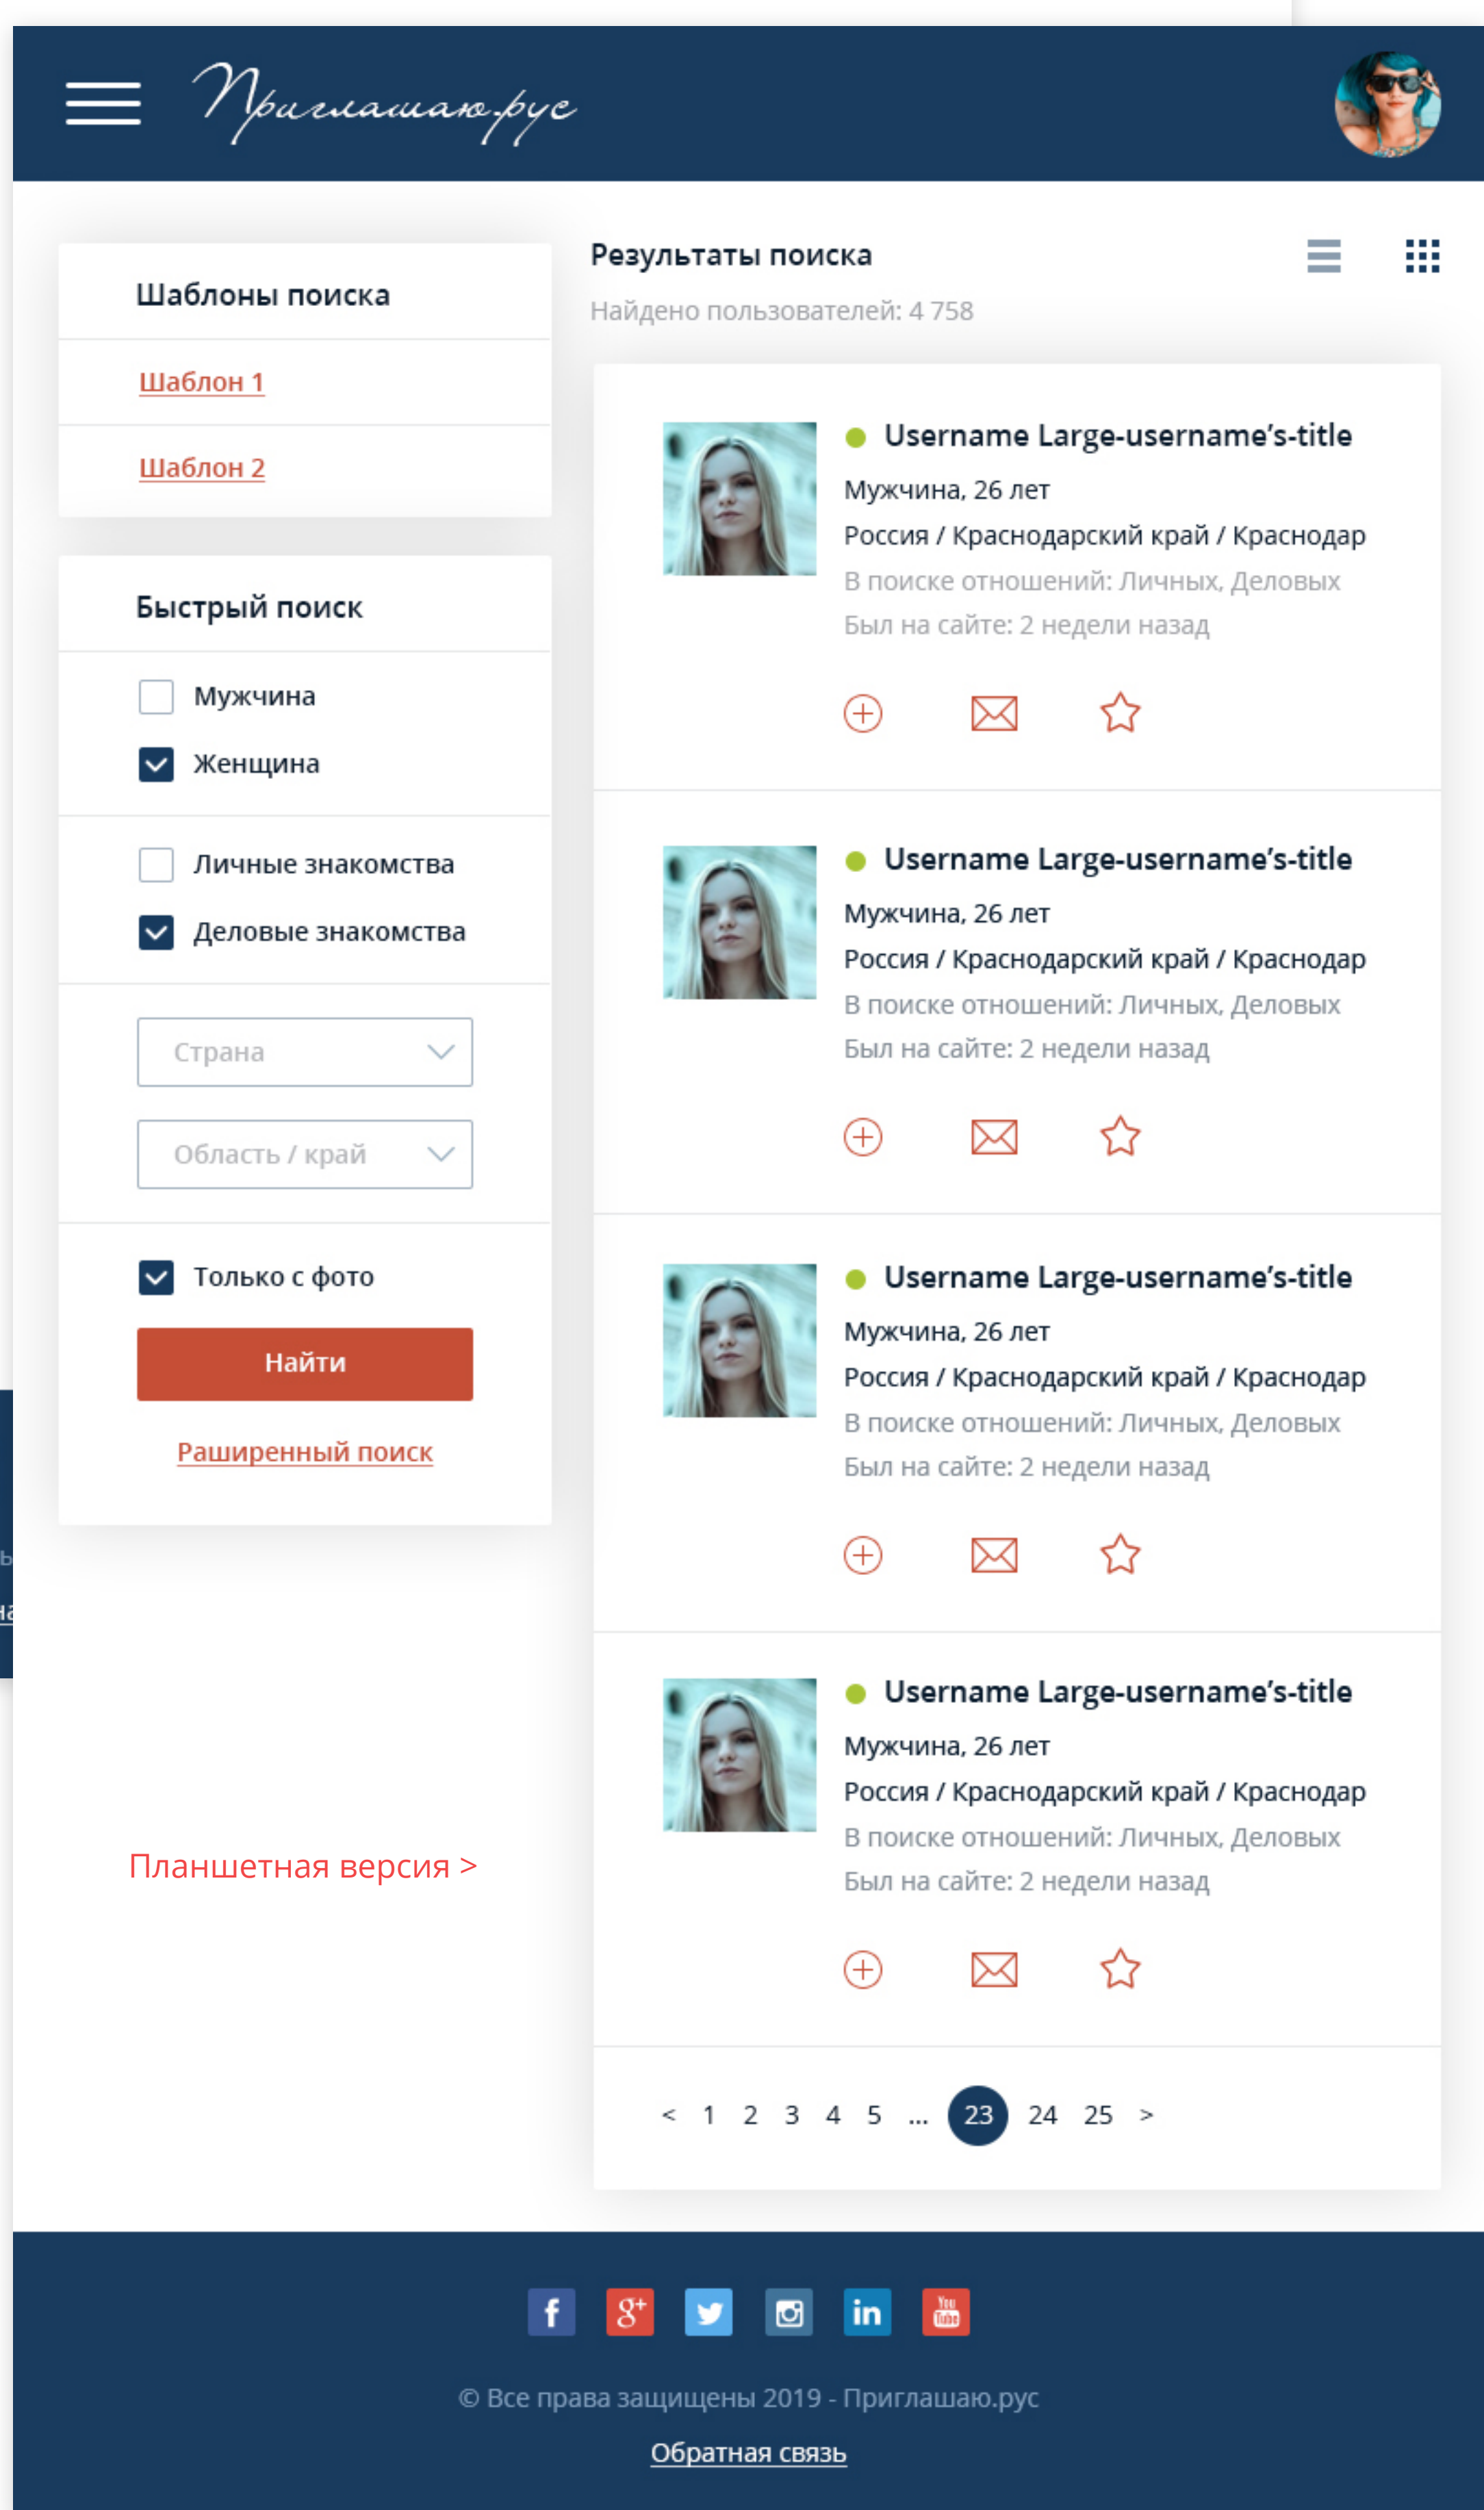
Приглашаю.рус

Шаблоны поиска

Шаблон 1

Шаблон 2

Быстрый поиск

Мужчина

Женщина

Личные знакомства

Деловые знакомства

Страна

Область / край

Только с фото

Найти

Расширенный поиск

Планшетная версия >

Результаты поиска

Найдено пользователей: 4 758

Username Large-username's-title
Мужчина, 26 лет
Россия / Краснодарский край / Краснодар
В поиске отношений: Личных, Деловых
Был на сайте: 2 недели назад

Username Large-username's-title
Мужчина, 26 лет
Россия / Краснодарский край / Краснодар
В поиске отношений: Личных, Деловых
Был на сайте: 2 недели назад

Username Large-username's-title
Мужчина, 26 лет
Россия / Краснодарский край / Краснодар
В поиске отношений: Личных, Деловых
Был на сайте: 2 недели назад

Username Large-username's-title
Мужчина, 26 лет
Россия / Краснодарский край / Краснодар
В поиске отношений: Личных, Деловых
Был на сайте: 2 недели назад

< 1 2 3 4 5 ... 23 24 25 >

© Все права защищены 2019 - Приглашаю.рус

Обратная связь